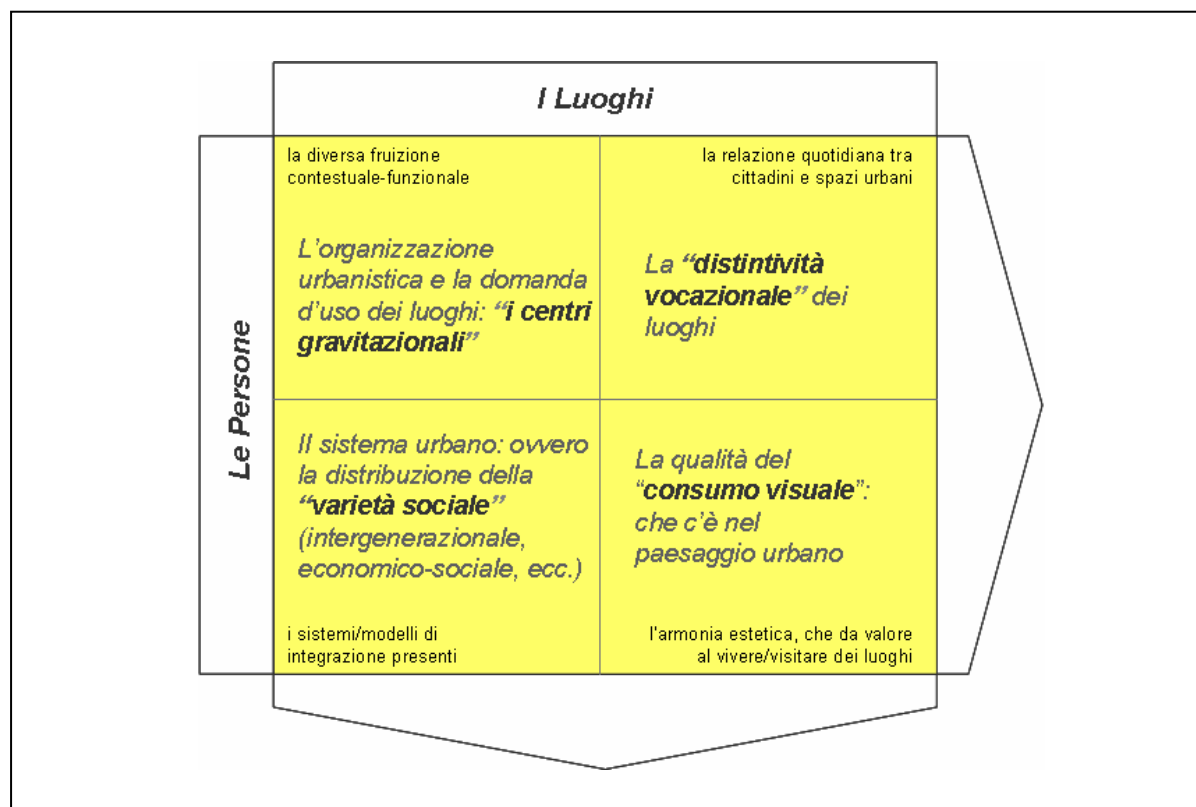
I Luoghi

Le Persone

la diversa fruizione contestuale-funzionale

L'organizzazione urbanistica e la domanda d'uso dei luoghi: "i centri gravitazionali"

la relazione quotidiana tra cittadini e spazi urbani

La "distintività vocazionale" dei luoghi

Il sistema urbano: ovvero la distribuzione della "varietà sociale" (intergenerazionale, economico-sociale, ecc.)

i sistemi/modelli di integrazione presenti

La qualità del "consumo visuale": che c'è nel paesaggio urbano

l'armonia estetica, che da valore al vivere/visitare dei luoghi